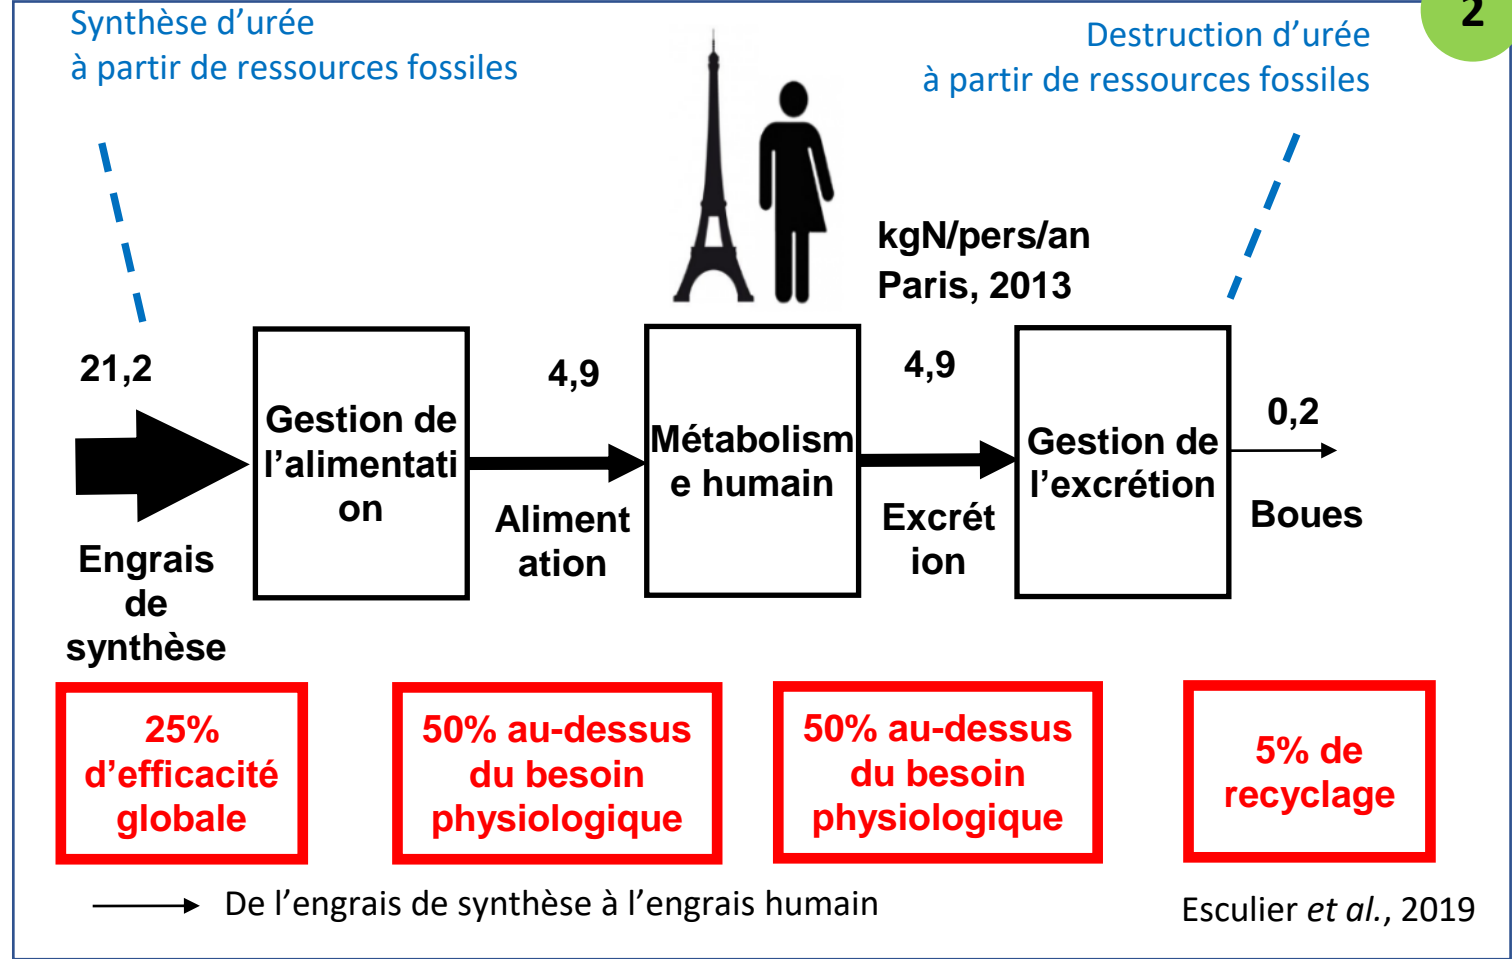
Synthèse d'urée à partir de ressources fossiles

2

Destruction d'urée à partir de ressources fossiles

kgN/pers/an
Paris, 2013

21,2

Engrais de synthèse

Gestion de l'alimentation

4,9

Alimentation

Métabolisme humain

4,9

Excrétion

Gestion de l'excrétion

0,2

Boues

25% d'efficacité globale

50% au-dessus du besoin physiologique

50% au-dessus du besoin physiologique

5% de recyclage

De l'engrais de synthèse à l'engrais humain

Esculier *et al.*, 2019